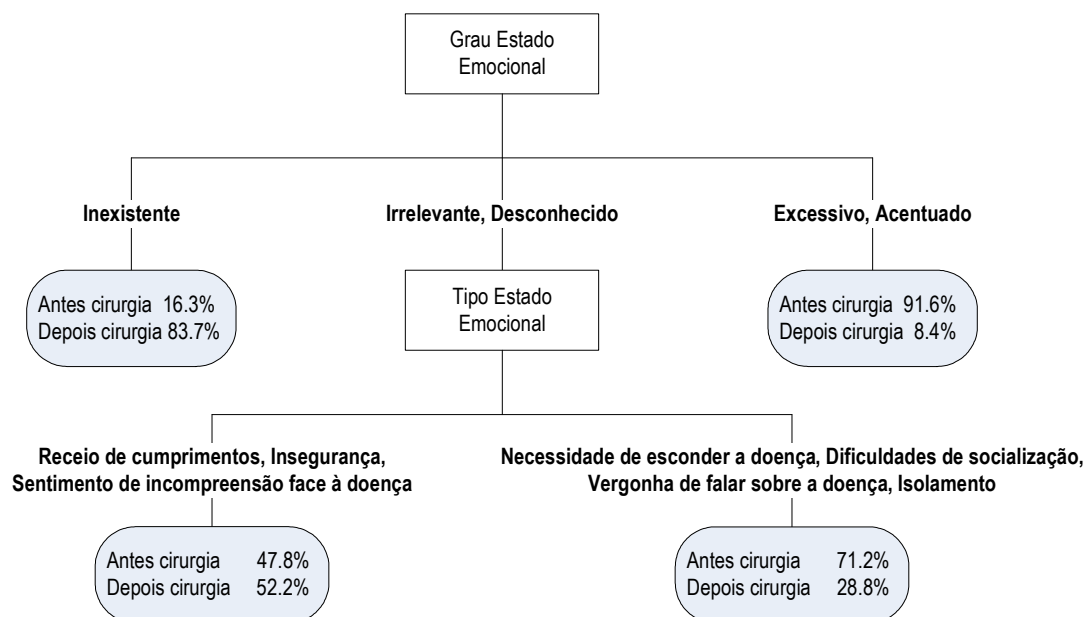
Grau Estado Emocional

Inexistente

Irrelevante, Desconhecido

Excessivo, Acentuado

Antes cirurgia 16.3%
Depois cirurgia 83.7%

Tipo Estado Emocional

Antes cirurgia 91.6%
Depois cirurgia 8.4%

Receio de cumprimentos, Insegurança, Sentimento de incompreensão face à doença

Necessidade de esconder a doença, Dificuldades de socialização, Vergonha de falar sobre a doença, Isolamento

Antes cirurgia 47.8%
Depois cirurgia 52.2%

Antes cirurgia 71.2%
Depois cirurgia 28.8%